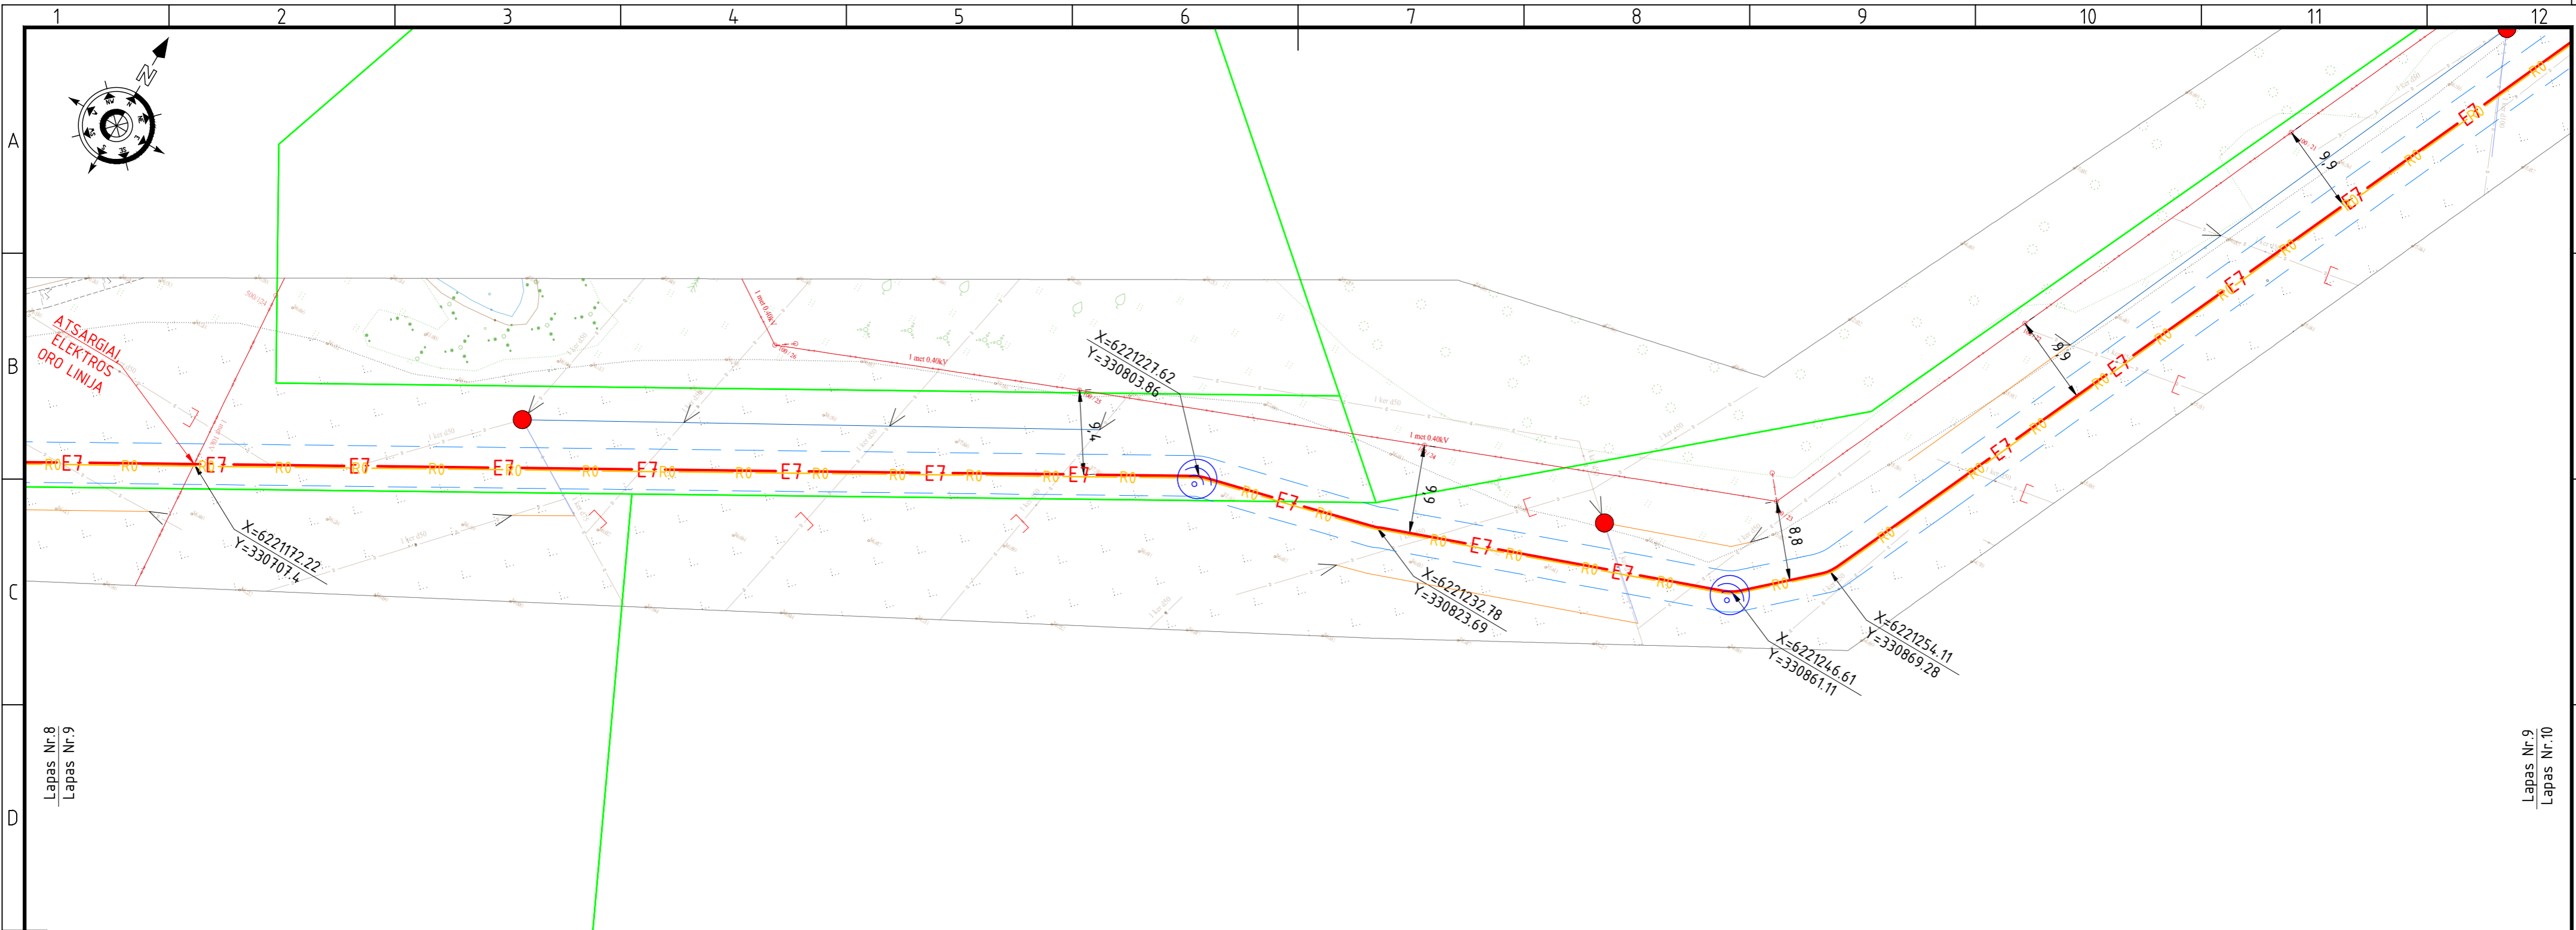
1 2 3 4 5 6 7 8 9 10 11 12

A
B
C
D

N

ATSARGIAI ELEKTROS ORO LINIJA

X=6221172.22
Y=330707.4

X=6221227.62
Y=330803.86

X=6221232.78
Y=330823.69

X=6221246.61
Y=330861.11

X=6221254.11
Y=330869.28

9,1
9,9
8,8
9,6
9,9

1 met 0.4kV
1 met 0.4kV
1 met 0.4kV

E7 R0 E7 R0 E7 R0 E7 R0 E7 R0 E7 R0 E7 R0 E7 R0 E7 R0 E7 R0 E7 R0 E7 R0 E7 R0 E7 R0 E7 R0 E7 R0 E7 R0 E7 R0 E7 R0

$\frac{\text{Lapas Nr.8}}{\text{Lapas Nr.9}}$

$\frac{\text{Lapas Nr.9}}{\text{Lapas Nr.10}}$